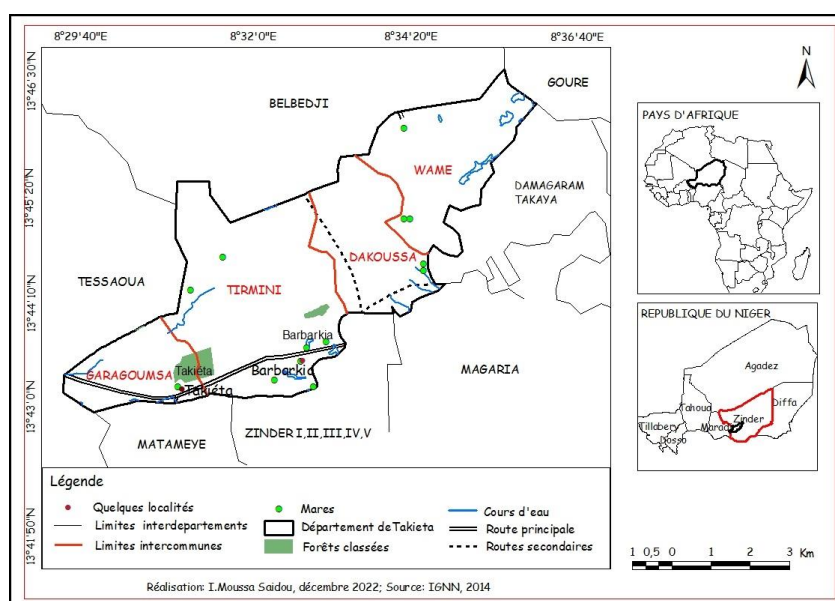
8°29'40"E
8°32'0"E
8°34'20"E
8°36'40"E

13°46'30"N
13°45'20"N
13°44'10"N
13°43'0"N
13°41'50"N

N

GOURE
BELBEDJI
WAME
DAMAGARAM TAKAYA
DAKOUSSA
TESSAOUA
TIRMINI
Barbarkia
GARAGOUMSA
Takiéta
Takiéta
Barbarkia
MAGARIA
MATAMEYE
ZINDER I, II, III, IV, V

PAYS D'AFRIQUE

REPUBLIQUE DU NIGER
Agadez
Diffa
Tahoua
Zinder
Tillabery
Maradi
Dosso

Légende
Quelques localités
Limites interdepartements
Limites intercommunes
Mares
Département de Takieta
Forêts classées
Cours d'eau
Route principale
Routes secondaires

1 0,5 0 1 2 3 Km

Réalisation: I.Moussa Saidou, décembre 2022; Source: IGNN, 2014